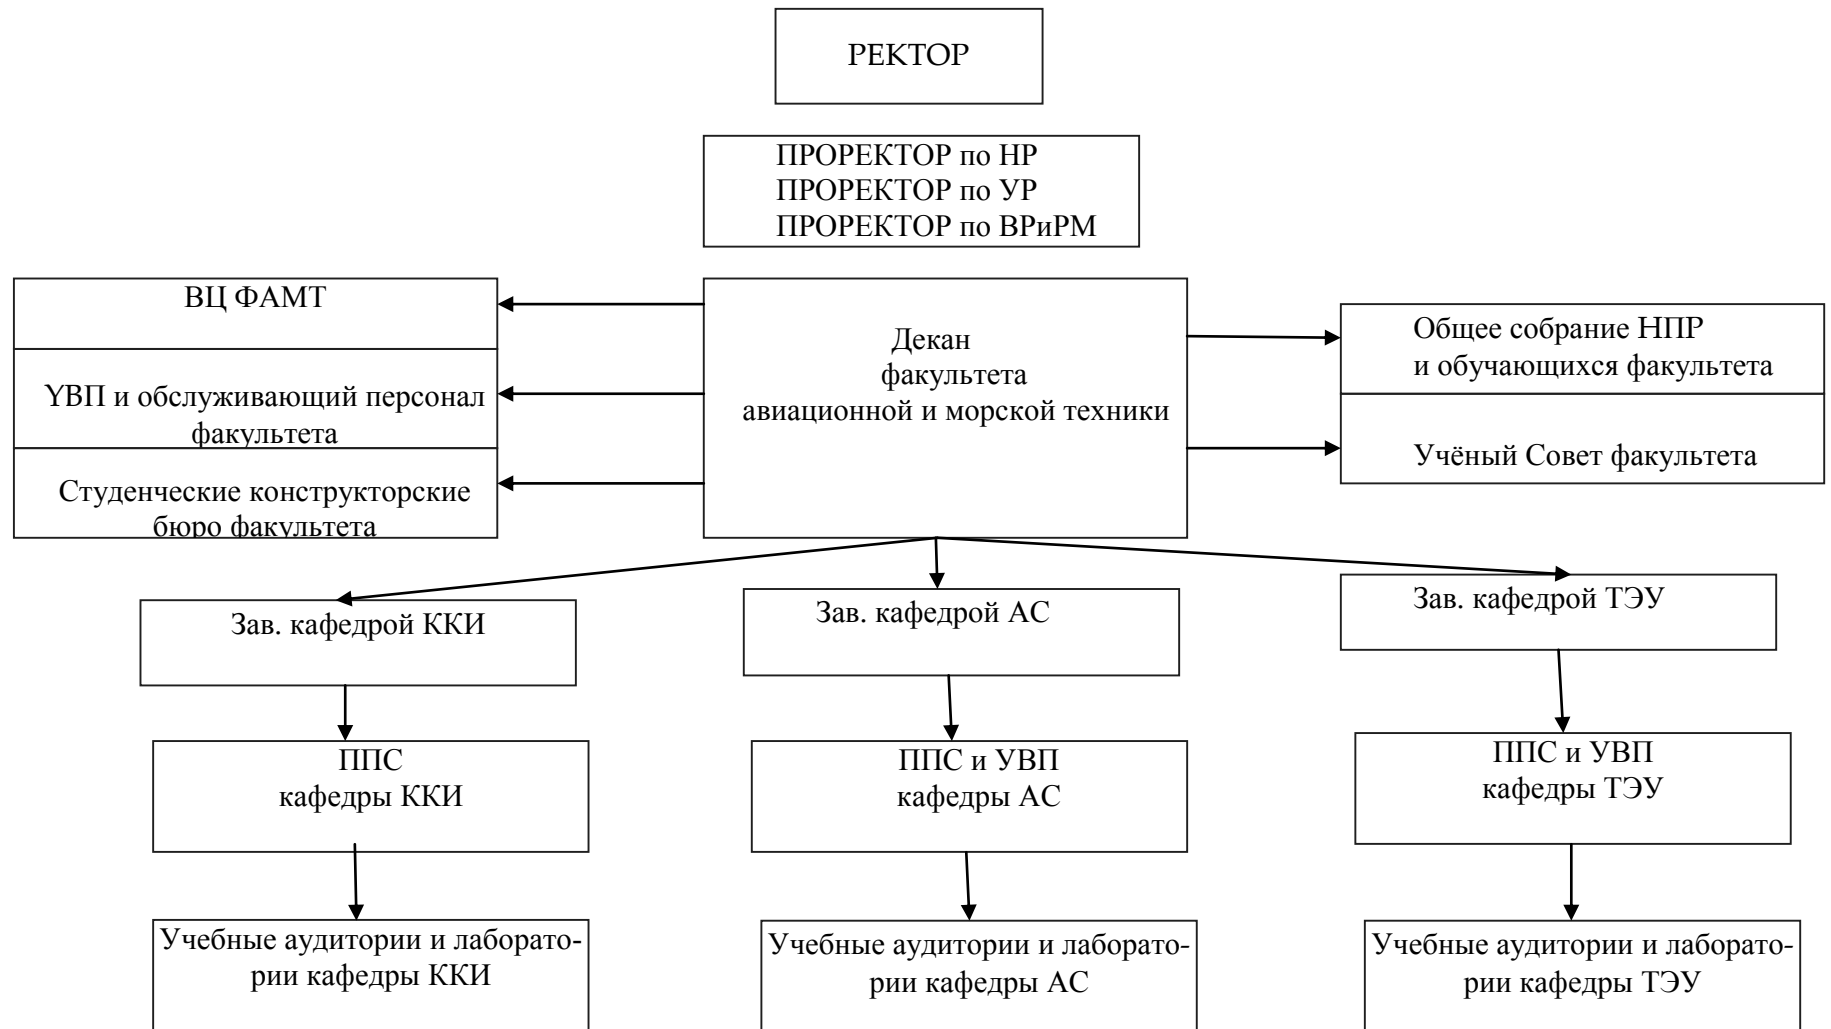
РЕКТОР

ПРОРЕКТОР по НР
ПРОРЕКТОР по УР
ПРОРЕКТОР по ВРиРМ

ВЦ ФАМТ

ҮВП и обслуживающий персонал факультета

Студенческие конструкторские бюро факультета

Декан факультета авиационной и морской техники

Общее собрание НПР и обучающихся факультета

Учёный Совет факультета

Зав. кафедрой ККИ

Зав. кафедрой АС

Зав. кафедрой ТЭУ

ППС кафедры ККИ

ППС и УВП кафедры АС

ППС и УВП кафедры ТЭУ

Учебные аудитории и лаборатории кафедры ККИ

Учебные аудитории и лаборатории кафедры АС

Учебные аудитории и лаборатории кафедры ТЭУ